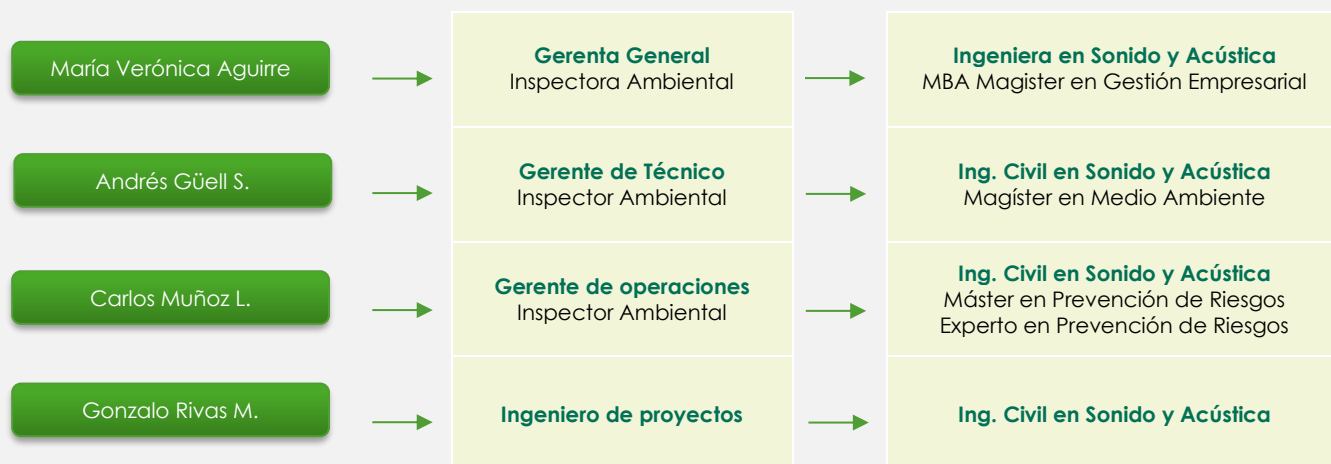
María Verónica Aguirre

**Gerenta General**
Inspectora Ambiental

**Ingeniera en Sonido y Acústica**
MBA Magister en Gestión Empresarial

Andrés Güell S.

**Gerente de Técnico**
Inspector Ambiental

**Ing. Civil en Sonido y Acústica**
Magíster en Medio Ambiente

Carlos Muñoz L.

**Gerente de operaciones**
Inspector Ambiental

**Ing. Civil en Sonido y Acústica**
Máster en Prevención de Riesgos
Experto en Prevención de Riesgos

Gonzalo Rivas M.

**Ingeniero de proyectos**

**Ing. Civil en Sonido y Acústica**